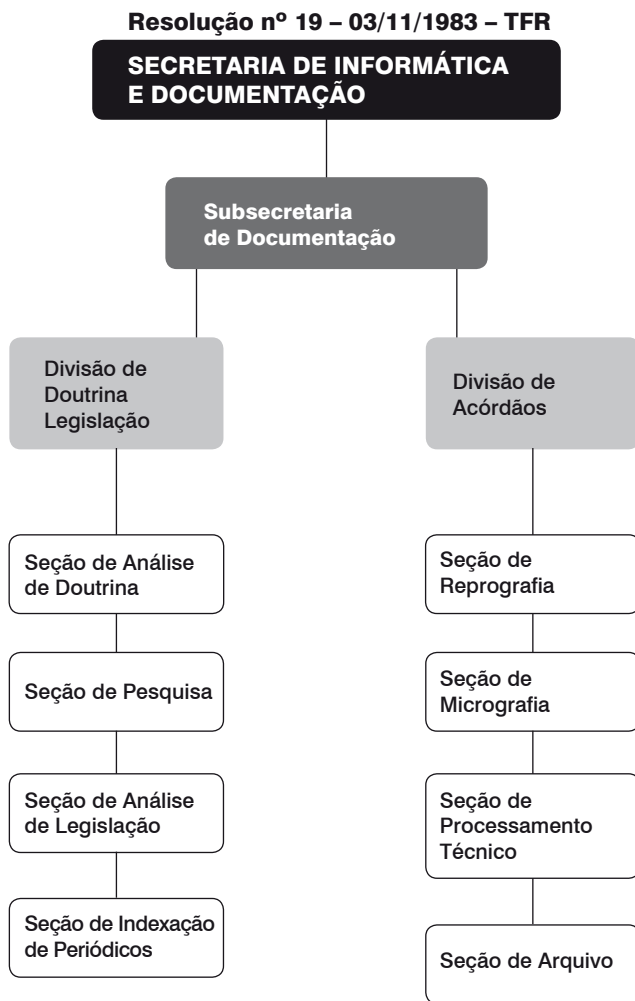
Resolução nº 19 – 03/11/1983 – TFR

SECRETARIA DE INFORMÁTICA E DOCUMENTAÇÃO

Subsecretaria de Documentação

Divisão de Doutrina Legislação

Divisão de Acórdãos

Seção de Análise de Doutrina

Seção de Pesquisa

Seção de Análise de Legislação

Seção de Indexação de Periódicos

Seção de Reprografia

Seção de Micrografia

Seção de Processamento Técnico

Seção de Arquivo